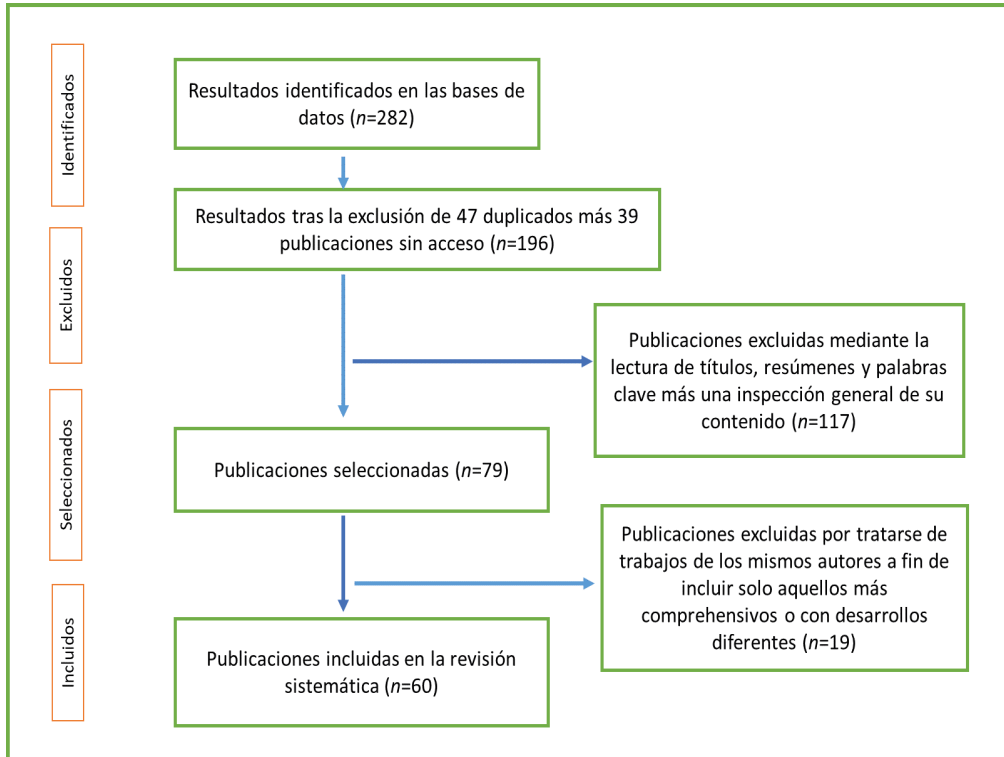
Identificados

Resultados identificados en las bases de datos ($n$=282)

Excluidos

Resultados tras la exclusión de 47 duplicados más 39 publicaciones sin acceso ($n$=196)

Publicaciones excluidas mediante la lectura de títulos, resúmenes y palabras clave más una inspección general de su contenido ($n$=117)

Seleccionados

Publicaciones seleccionadas ($n$=79)

Publicaciones excluidas por tratarse de trabajos de los mismos autores a fin de incluir solo aquellos más comprehensivos o con desarrollos diferentes ($n$=19)

Incluidos

Publicaciones incluidas en la revisión sistemática ($n$=60)